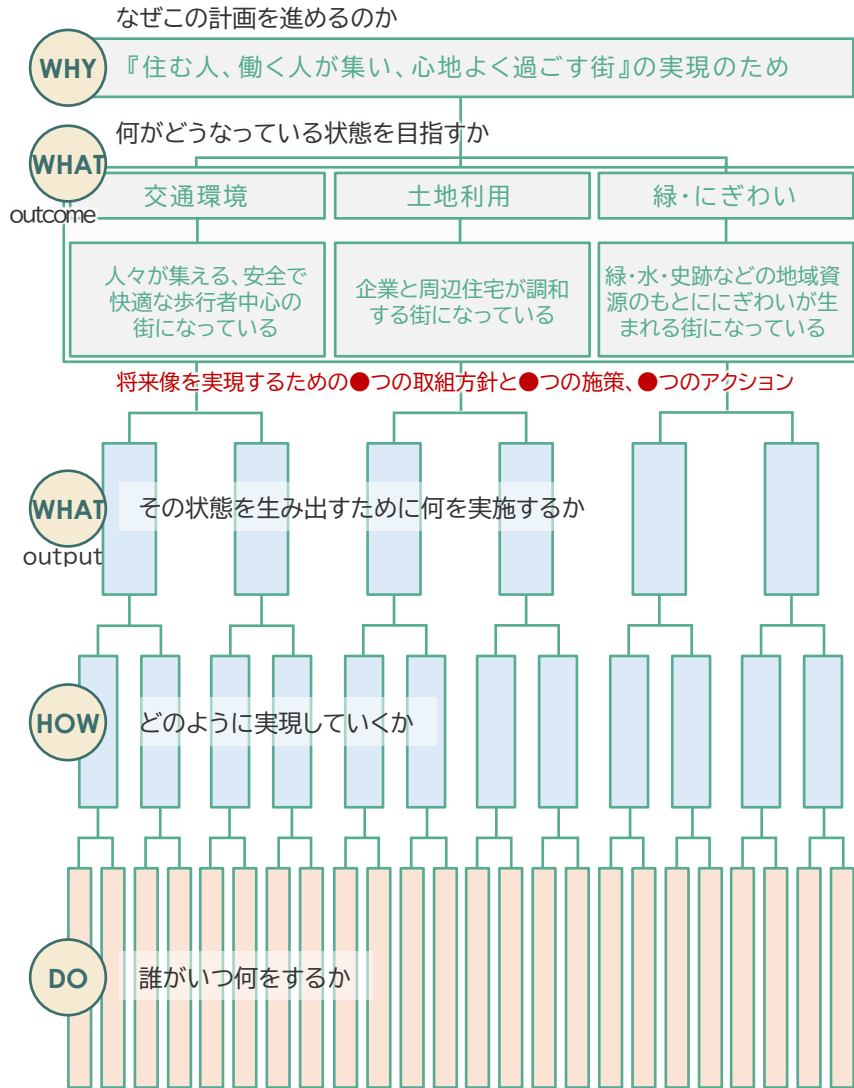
なぜこの計画を進めるのか

WHY

『住む人、働く人が集い、心地よく過ごす街』の実現のため

何がどうなっている状態を目指すか

WHAT

outcome

| 交通環境 | 土地利用 | 緑･にぎわい |
|---|---|---|
| 人々が集える、安全で快適な歩行者中心の街になっている | 企業と周辺住宅が調和する街になっている | 緑･水･史跡などの地域資源のもとににぎわいが生まれる街になっている |

将来像を実現するための●つの取組方針と●つの施策、●つのアクション

WHAT

output

その状態を生み出すために何を実施するか

HOW

どのように実現していくか

DO

誰がいつ何をするか